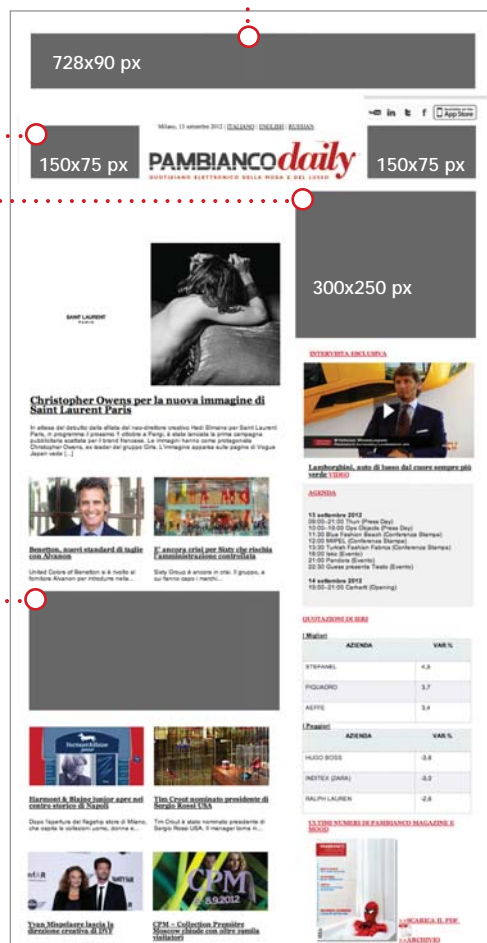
728x90 px

150x75 px

Milano, 13 settembre 2012 | ITALIANO | ENGLISH | RUSSIAN

PAMBIANCOdaily

QUOTIDIANO ELETTRONICO DELLA MODA E DEL LUSSO

150x75 px

300x250 px

SAINT LAURENT PARIS

Christopher Owens per la nuova immagine di Saint Laurent Paris

In attesa del debutto della sfilata del neo-direttore creativo Hedi Slimane per Saint Laurent Paris, in programma il prossimo 1 ottobre a Parigi, è stata lanciata la prima campagna pubblicitaria scattata per il brand francese. Le immagini hanno come protagonista Christopher Owens, ex leader del gruppo Girls. L'immagine apparirà sulle pagine di Vogue Japan vedo [...]

INTERVISTA ESCLUSIVA

Lamborghini, auto di lusso dal cuore sempre più verde VIDEO

AGENDA

13 settembre 2012
09:00–21:00 Thun (Press Day)
10:00–19:00 Ops Objects (Press Day)
11:30 Blue Fashion Beach (Conferenza Stampa)
12:00 MIPEL (Conferenza Stampa)
13:30 Turkish Fashion Fabrics (Conferenza Stampa)
18:00 Isko (Evento)
21:00 Pandora (Evento)
22:30 Guess presenta Testo (Evento)

14 settembre 2012
19:00–21:00 Carhartt (Opening)

Benetton, nuovi standard di taglie con Alvanon

United Colors of Benetton si è rivolto al fornitore Alvanon per introdurre nella...

E' ancora crisi per Sisty che rischia l'amministrazione controllata

Sisty Group è ancora in crisi. Il gruppo, a cui fanno capo i marchi...

QUOTAZIONI DI IERI

I Migliori

| AZIENDA | VAR % |
|---|---|
| STEFANEL | 4,8 |
| PIQUADRO | 3,7 |
| AEFFE | 3,4 |

I Peggiori

| AZIENDA | VAR % |
|---|---|
| HUGO BOSS | -3,6 |
| INDITEX (ZARA) | -3,0 |
| RALPH LAUREN | -2,6 |

Harmont & Blaine junior apre nel centro storico di Napoli

Dopo l'apertura del flagship store di Milano, che capita le collezioni uomo, donna e...

Tim Croot nominato presidente di Sergio Rossi USA

Tim Croot è stato nominato presidente di Sergio Rossi USA. Il manager torna in...

ULTIMI NUMERI DI PAMBIANCO MAGAZINE E MOOD

Yvan Mispelaere lascia la direzione creativa di DVF

CPM – Collection Première Moscow chiude con oltre sonda visitatori

CPM
5.-8.9.2012

>>SCARICA IL PDF
>>ARCHIVIO